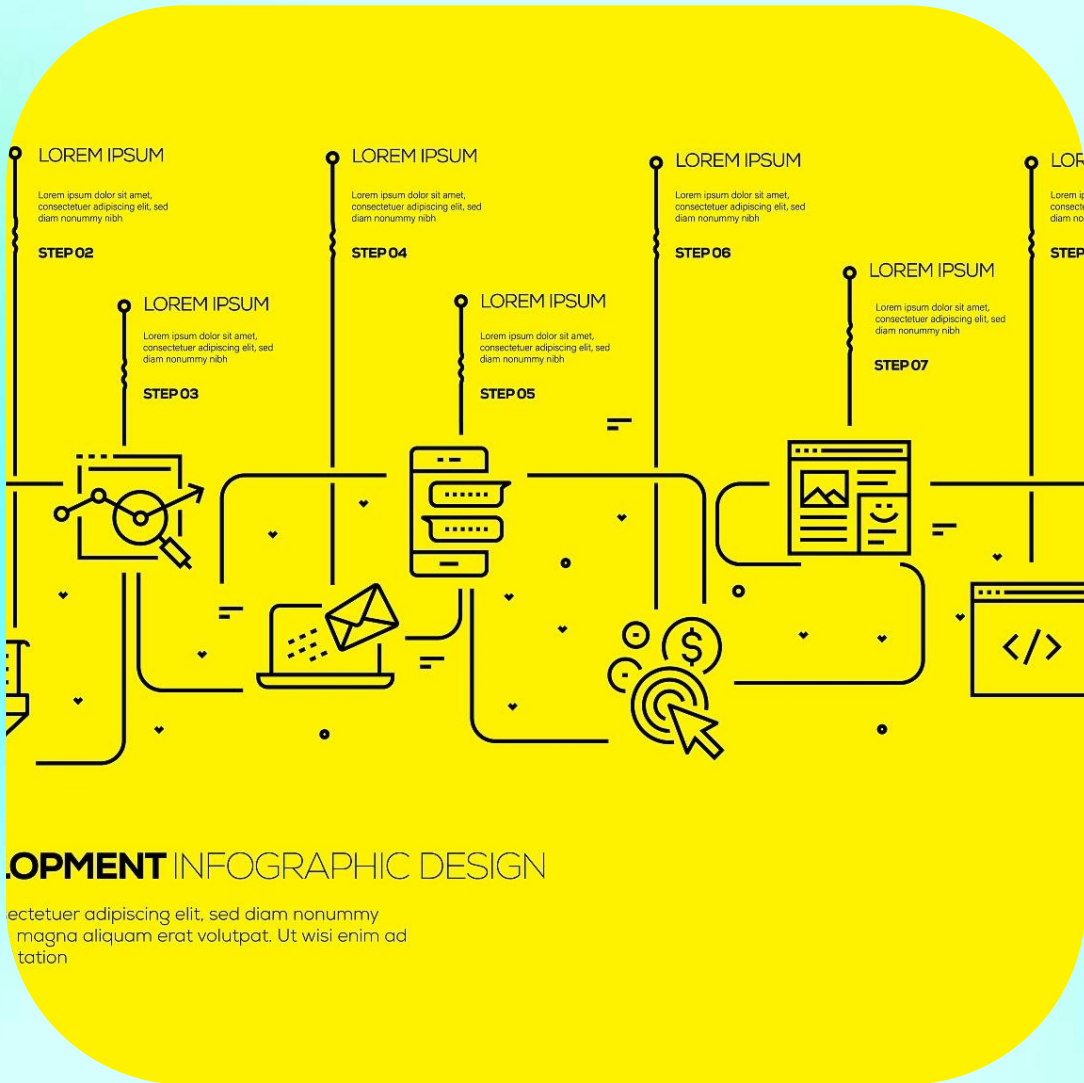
LOREM IPSUM

Lorem ipsum dolor sit amet, consectetuer adipiscing elit, sed diam nonummy nibh

STEP 02

LOREM IPSUM

Lorem ipsum dolor sit amet, consectetuer adipiscing elit, sed diam nonummy nibh

STEP 04

LOREM IPSUM

Lorem ipsum dolor sit amet, consectetuer adipiscing elit, sed diam nonummy nibh

STEP 06

LOR

Lorem i consect diam no

STEP

LOREM IPSUM

Lorem ipsum dolor sit amet, consectetuer adipiscing elit, sed diam nonummy nibh

STEP 03

LOREM IPSUM

Lorem ipsum dolor sit amet, consectetuer adipiscing elit, sed diam nonummy nibh

STEP 05

LOREM IPSUM

Lorem ipsum dolor sit amet, consectetuer adipiscing elit, sed diam nonummy nibh

STEP 07

$

</>

LOPMENT INFOGRAPHIC DESIGN

ectetuer adipiscing elit, sed diam nonummy magna aliquam erat volutpat. Ut wisi enim ad tation